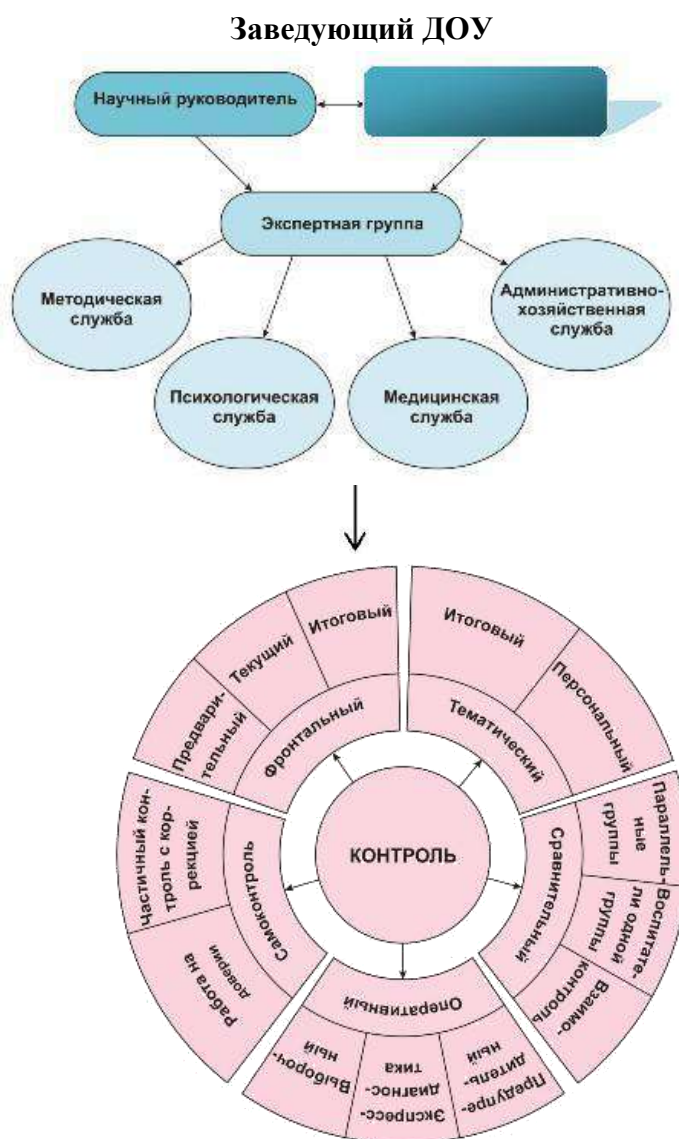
Заведующий ДОУ

Научный руководитель

Экспертная группа

Методическая служба

Психологическая служба

Медицинская служба

Административно-хозяйственная служба

КОНТРОЛЬ

Фронтальный

Предварительный

Текущий

Итоговый

Тематический

Итоговый

Персональный

Сравнительный

Параллельные группы

Воспитатели одной группы

Взаимоконтроль

Оперативный

Предупредительный

Экспресс-диагностика

Выборочный

Самоконтроль

Частичный контроль с коррекцией

Работа на доверии